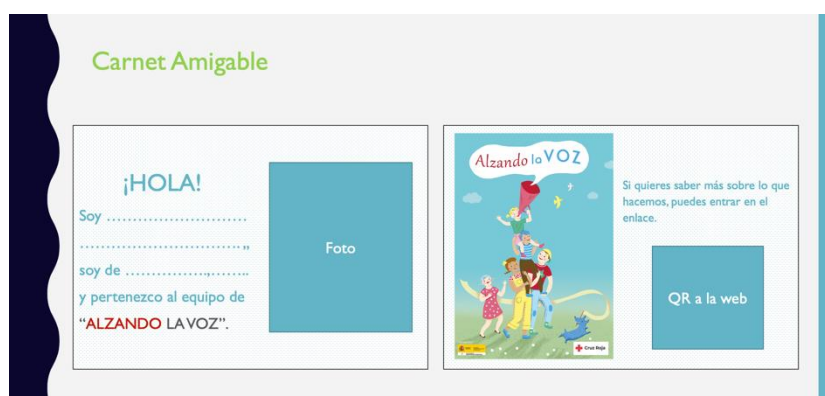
Carnet Amigable

¡HOLA!

Soy ……………………… ………………………….., soy de ………………….. y pertenezco al equipo de "ALZANDO LA VOZ".

Foto

Alzando la VOZ

Cruz Roja

Si quieres saber más sobre lo que hacemos, puedes entrar en el enlace.

QR a la web